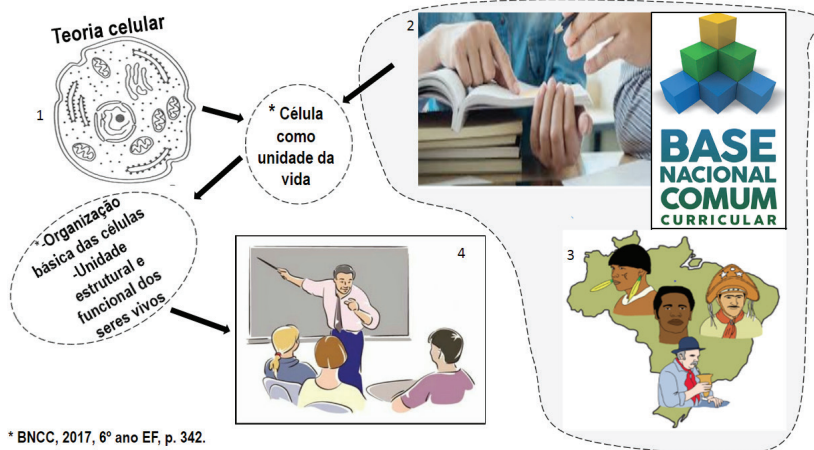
Teoria celular

1

* Célula como unidade da vida

2

BASE NACIONAL COMUM CURRICULAR

*-Organização básica das células
-Unidade estrutural e funcional dos seres vivos

4

3

* BNCC, 2017, 6º ano EF, p. 342.